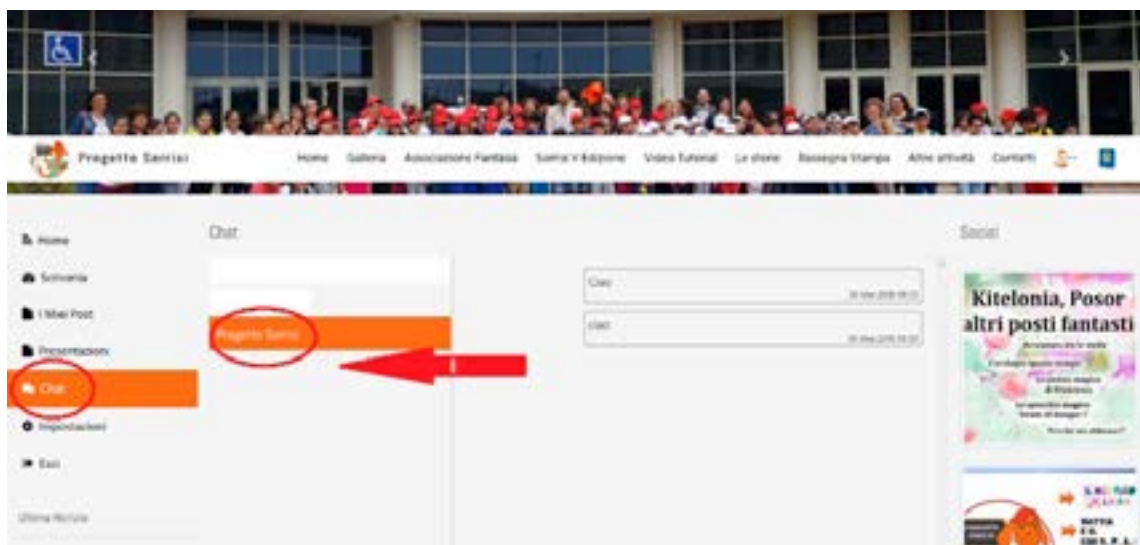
Progetto Sorrisi

Home Galleria Associazione Fantasia Sorrisi V Edizione Video Tutorial Le storie Rassegna Stampa Altre attività Contatti

Home
Scrivania
I Miei Post
Presentazioni
Chat
Impostazioni
Esci

Ultime Notizie

Chat

Progetto Sorrisi

Ciao
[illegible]

Ciao
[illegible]

Social

Kitelonia, Posor
altri posti fantasti

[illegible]